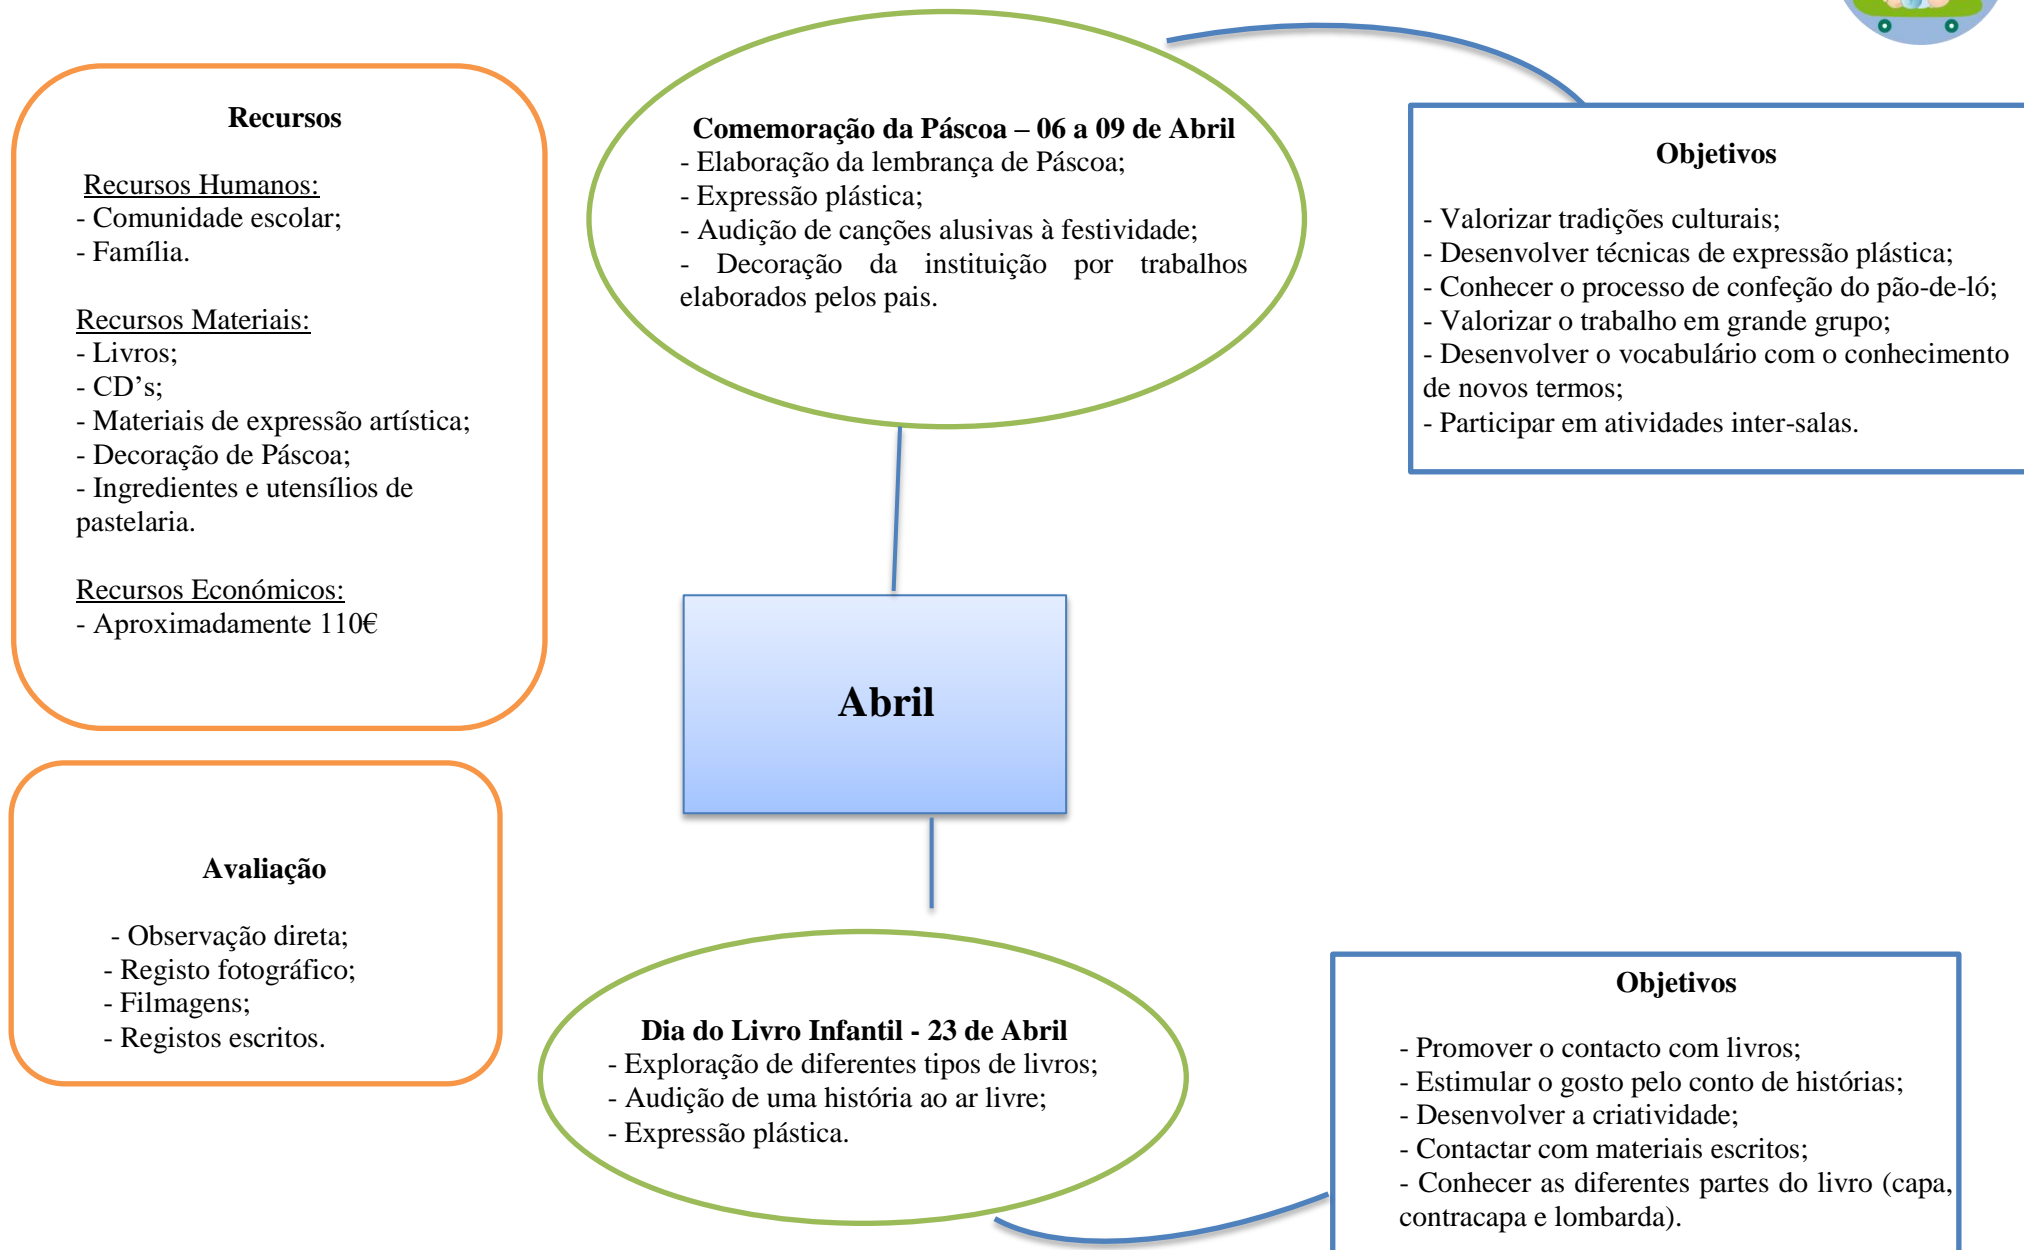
Recursos

Recursos Humanos:
- Comunidade escolar;
- Família.

Recursos Materiais:
- Livros;
- CD's;
- Materiais de expressão artística;
- Decoração de Páscoa;
- Ingredientes e utensílios de pastelaria.

Recursos Económicos:
- Aproximadamente 110€

Comemoração da Páscoa – 06 a 09 de Abril
- Elaboração da lembrança de Páscoa;
- Expressão plástica;
- Audição de canções alusivas à festividade;
- Decoração da instituição por trabalhos elaborados pelos pais.

Objetivos

- Valorizar tradições culturais;
- Desenvolver técnicas de expressão plástica;
- Conhecer o processo de confeção do pão-de-ló;
- Valorizar o trabalho em grande grupo;
- Desenvolver o vocabulário com o conhecimento de novos termos;
- Participar em atividades inter-salas.

Abril

Avaliação

- Observação direta;
- Registo fotográfico;
- Filmagens;
- Registos escritos.

Dia do Livro Infantil - 23 de Abril
- Exploração de diferentes tipos de livros;
- Audição de uma história ao ar livre;
- Expressão plástica.

Objetivos

- Promover o contacto com livros;
- Estimular o gosto pelo conto de histórias;
- Desenvolver a criatividade;
- Contactar com materiais escritos;
- Conhecer as diferentes partes do livro (capa, contracapa e lombarda).